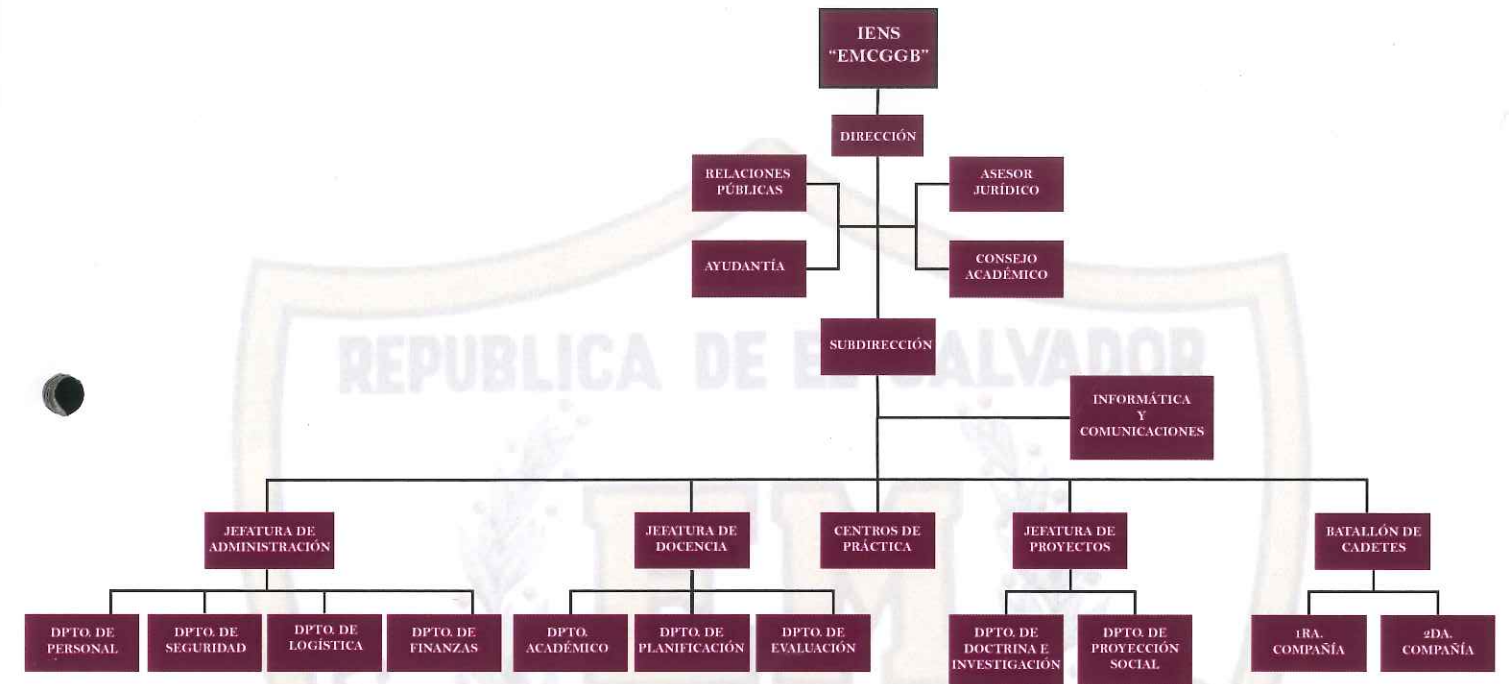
IENS
"EMCGGB"

DIRECCIÓN

RELACIONES PÚBLICAS

ASESOR JURÍDICO

AYUDANTÍA

CONSEJO ACADÉMICO

REPUBLICA DE EL SALVADOR

SUBDIRECCIÓN

INFORMÁTICA Y COMUNICACIONES

JEFATURA DE ADMINISTRACIÓN

JEFATURA DE DOCENCIA

CENTROS DE PRÁCTICA

JEFATURA DE PROYECTOS

BATALLÓN DE CADETES

DPTO. DE PERSONAL

DPTO. DE SEGURIDAD

DPTO. DE LOGÍSTICA

DPTO. DE FINANZAS

DPTO. ACADÉMICO

DPTO. DE PLANIFICACIÓN

DPTO. DE EVALUACIÓN

DPTO. DE DOCTRINA E INVESTIGACIÓN

DPTO. DE PROYECCIÓN SOCIAL

1RA. COMPAÑÍA

2DA. COMPAÑÍA